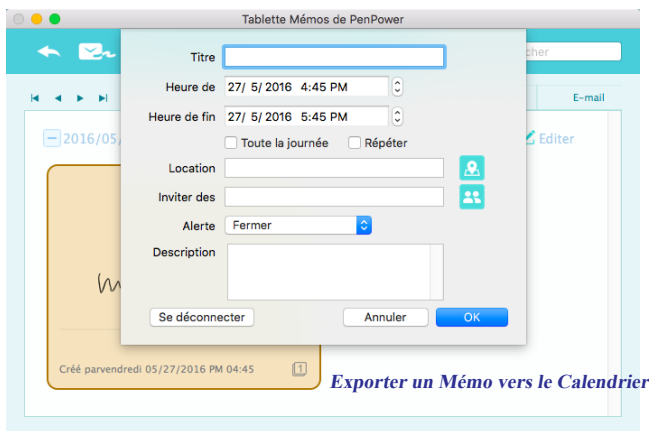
Tablette Mémos de PenPower

cher

E-mail

2016/05/

Editer

Titre

Heure de 27/ 5/ 2016 4:45 PM

Heure de fin 27/ 5/ 2016 5:45 PM

Toute la journée

Répéter

Location

Inviter des

Alerte Fermer

Description

Se déconnecter

Annuler

OK

Créé parvendredi 05/27/2016 PM 04:45

1

Exporter un Mémo vers le Calendrier